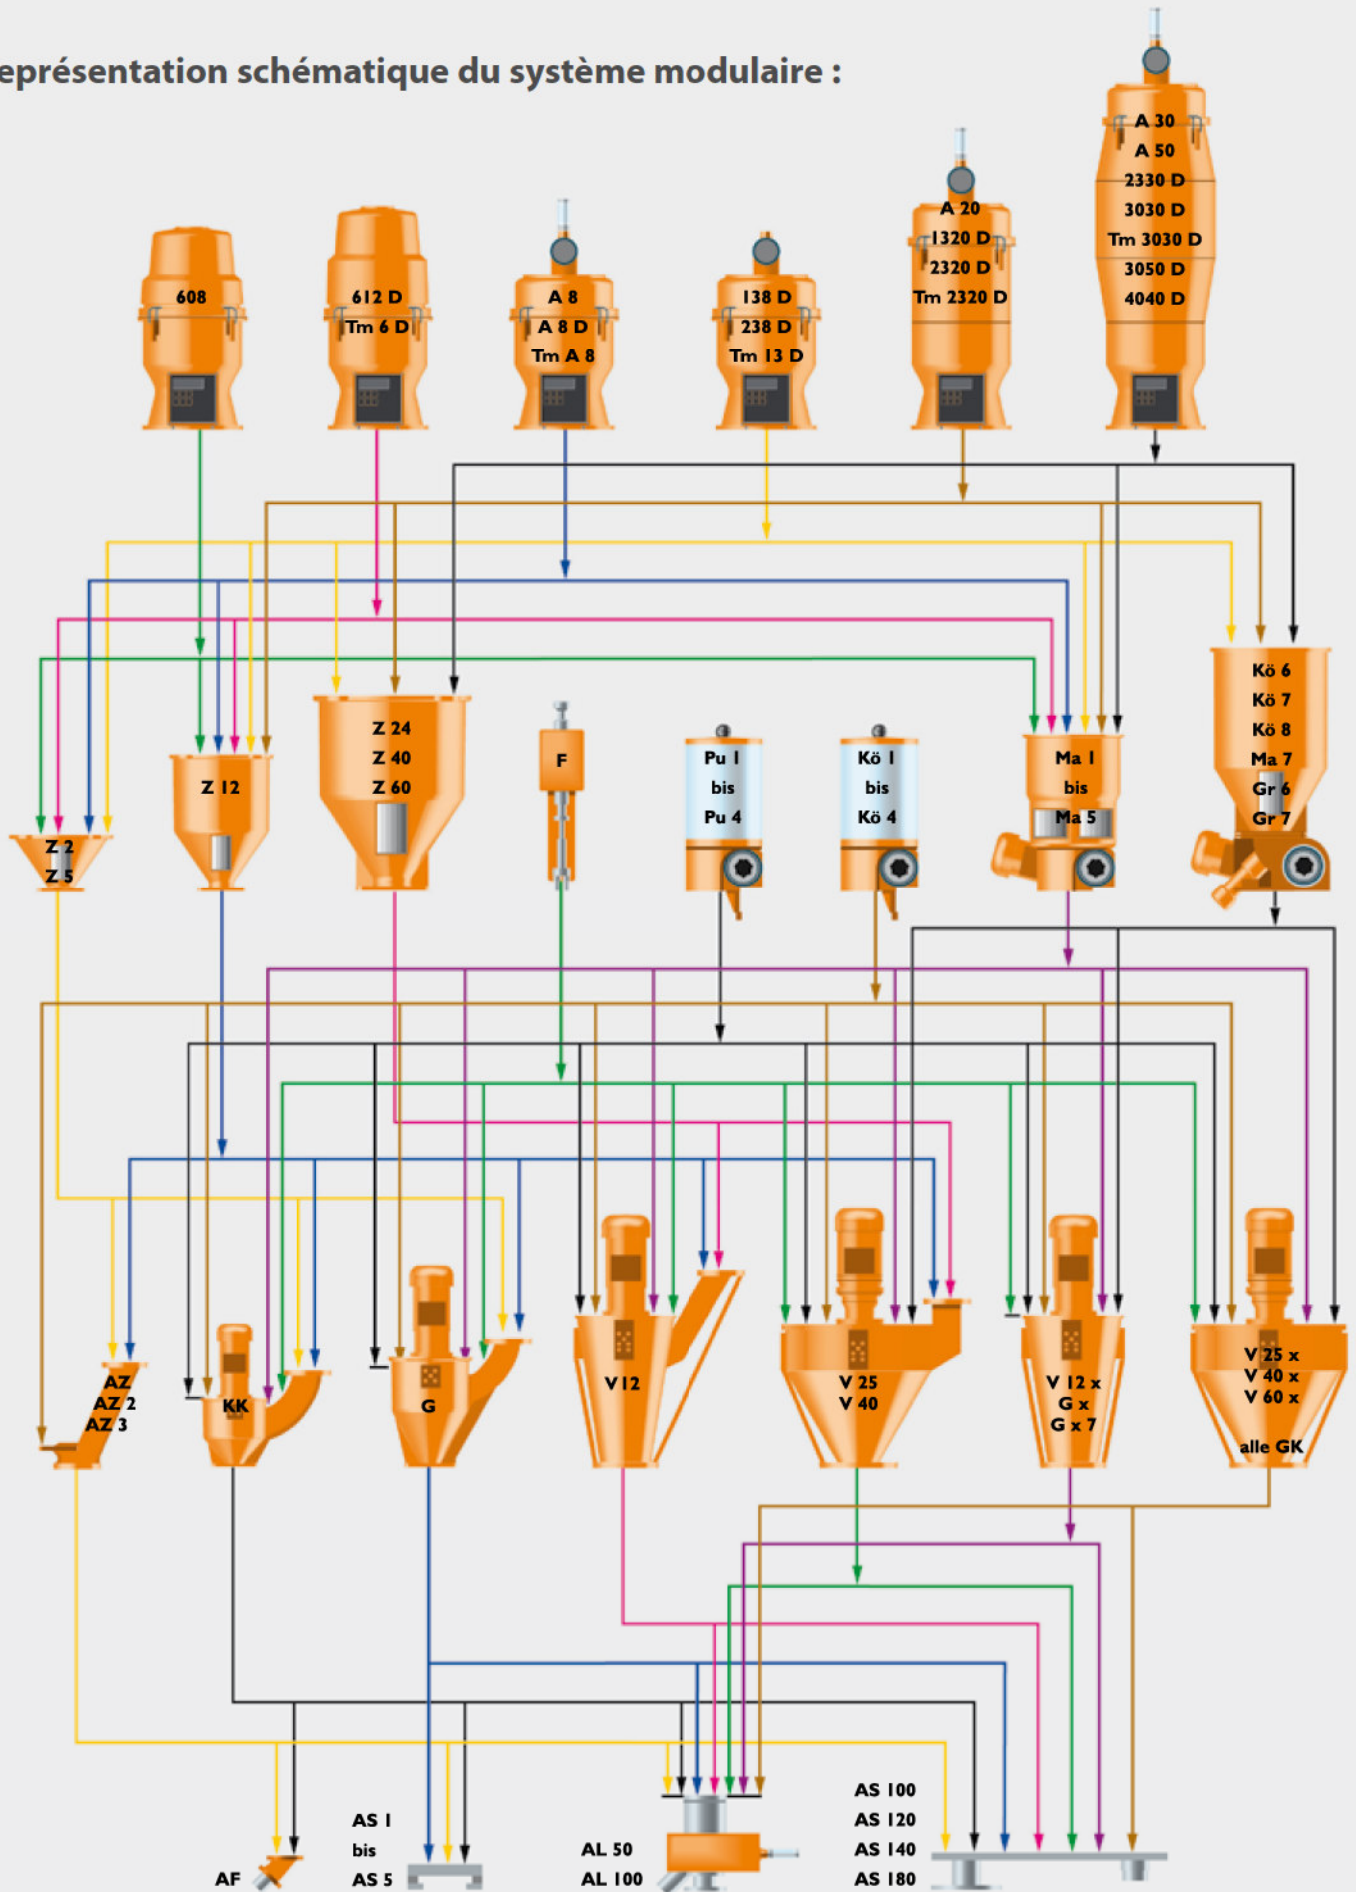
eprésentation schématique du système modulaire :

608

612 D
Tm 6 D

A 8
A 8 D
Tm A 8

138 D
238 D
Tm 13 D

A 20
1320 D
2320 D
Tm 2320 D

A 30
A 50
2330 D
3030 D
Tm 3030 D
3050 D
4040 D

Z 2
Z 5

Z 12

Z 24
Z 40
Z 60

F

Pu 1
bis
Pu 4

Kö 1
bis
Kö 4

Ma 1
bis
Ma 5

Kö 6
Kö 7
Kö 8
Ma 7
Gr 6
Gr 7

AZ
AZ 2
AZ 3

KK

G

V 12

V 25
V 40

V 12 x
G x
G x 7

V 25 x
V 40 x
V 60 x
alle GK

AF

AS 1
bis
AS 5

AL 50
AL 100

AS 100
AS 120
AS 140
AS 180